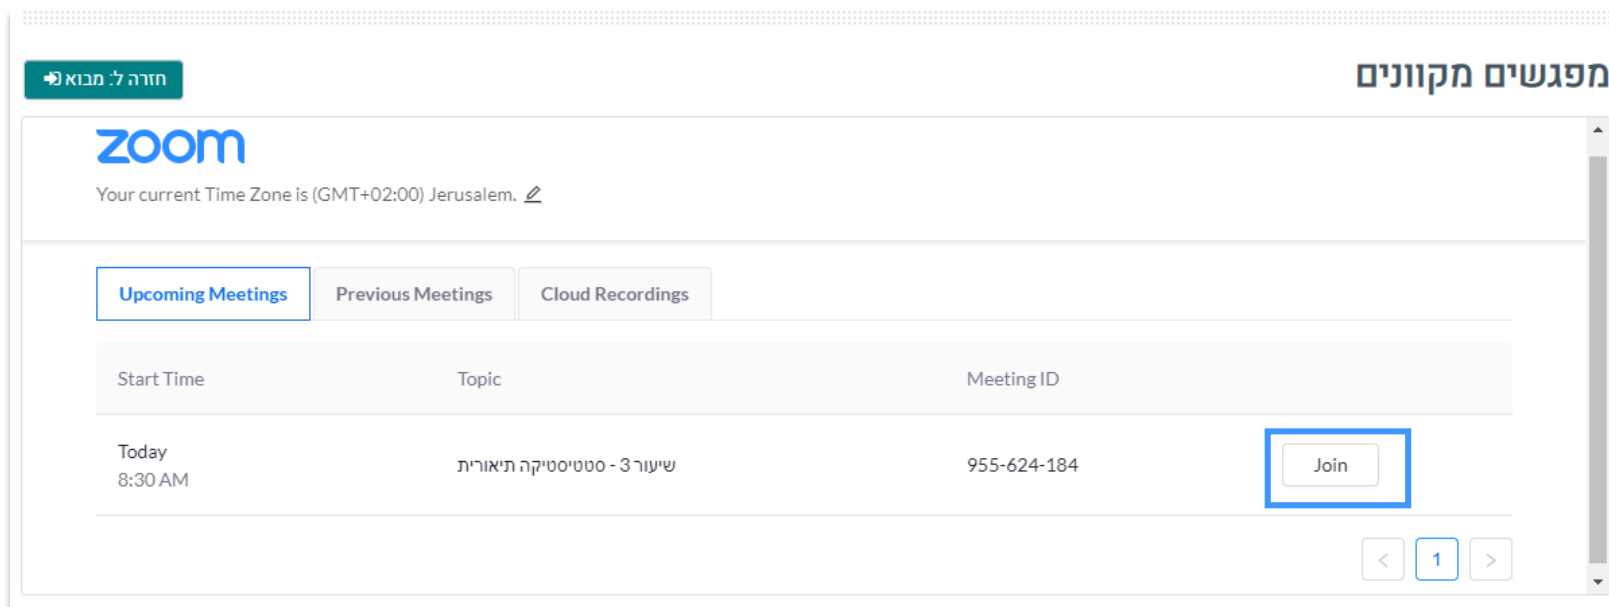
מפגשים מקוונים

חזרה ל: מבוא

zoom

Your current Time Zone is (GMT+02:00) Jerusalem.

Upcoming Meetings | Previous Meetings | Cloud Recordings

| Start Time | Topic | Meeting ID | |
|---|---|---|---|
| Today 8:30 AM | שיעור 3 - סטטיסטיקה תיאורית | 955-624-184 | Join |

< 1 >